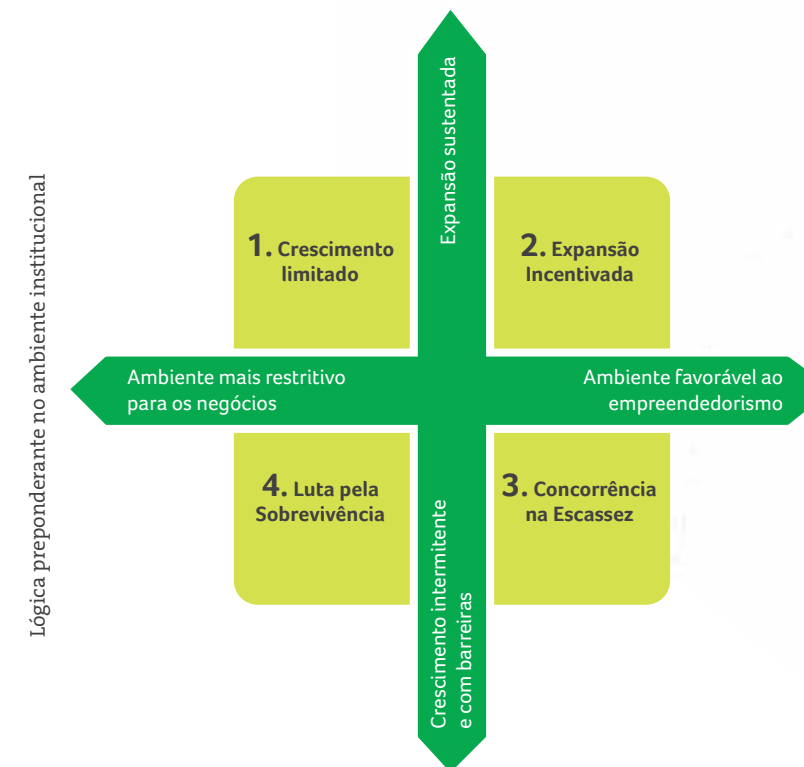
Lógica preponderante no ambiente institucional

Expansão sustentada

1. Crescimento limitado

2. Expansão Incentivada

Ambiente mais restritivo para os negócios

Ambiente favorável ao empreendedorismo

4. Luta pela Sobrevivência

3. Concorrência na Escassez

Crescimento intermitente e com barreiras